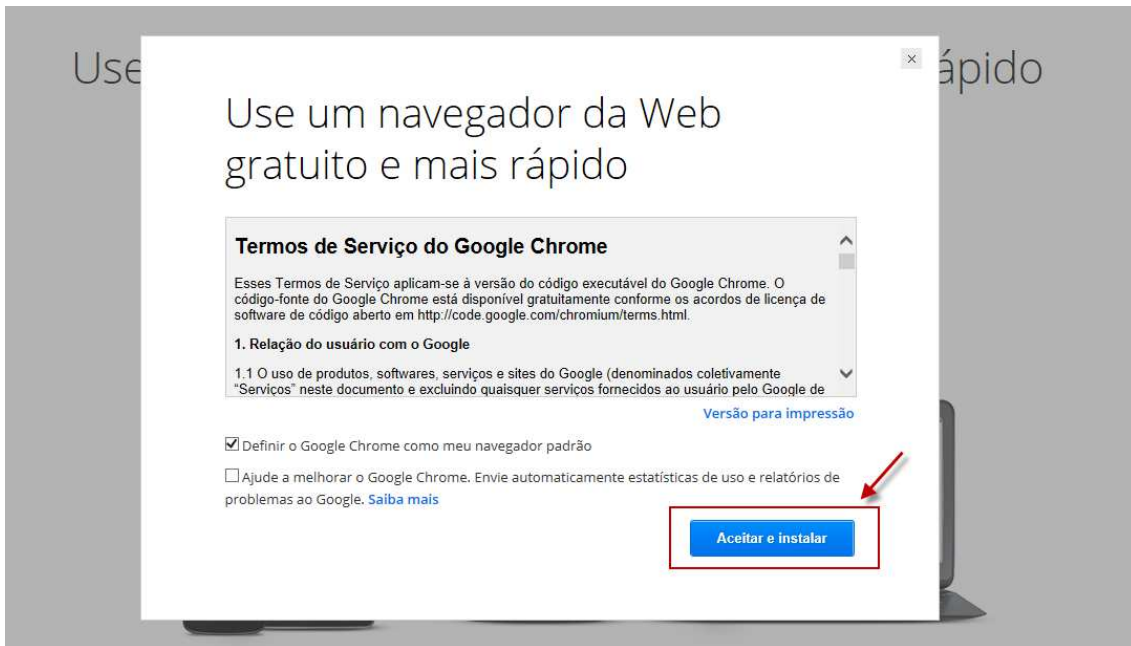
Use ápido

×

Use um navegador da Web gratuito e mais rápido

Termos de Serviço do Google Chrome

Esses Termos de Serviço aplicam-se à versão do código executável do Google Chrome. O código-fonte do Google Chrome está disponível gratuitamente conforme os acordos de licença de software de código aberto em http://code.google.com/chromium/terms.html.

1. Relação do usuário com o Google

1.1 O uso de produtos, softwares, serviços e sites do Google (denominados coletivamente "Serviços" neste documento e excluindo quaisquer serviços fornecidos ao usuário pelo Google de

Versão para impressão

Definir o Google Chrome como meu navegador padrão

Ajude a melhorar o Google Chrome. Envie automaticamente estatísticas de uso e relatórios de problemas ao Google. Saiba mais

Aceitar e instalar